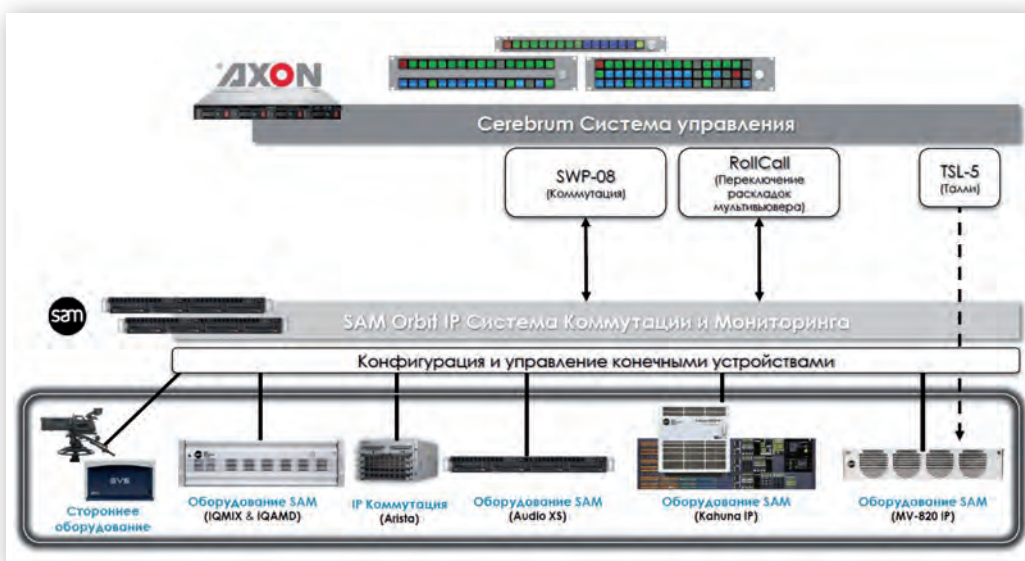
AXON

Cerebrum Система управления

SWP-08
(Коммутация)

RollCall
(Переключение раскладок мультивьювера)

TSL-5
(Талли)

sam

SAM Orbit IP Система Коммутации и Мониторинга

Конфигурация и управление конечными устройствами

SVS

Стороннее оборудование

Оборудование SAM
(IQMIX & IQAMD)

IP Коммутация
(Arista)

Оборудование SAM
(Audio XS)

Оборудование SAM
(Kahuna IP)

Оборудование SAM
(MV-820 IP)